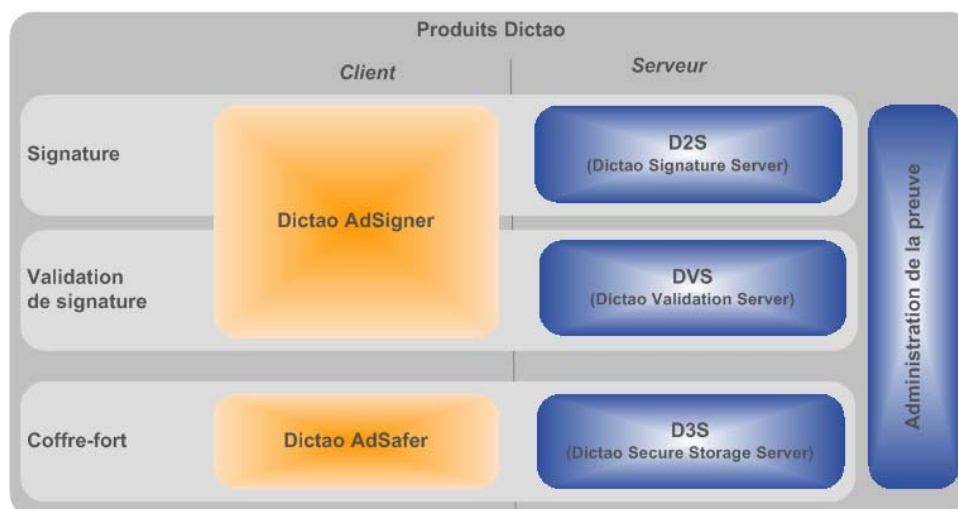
Produits Dictao

Client

Serveur

Signature

Dictao AdSigner

D2S
(Dictao Signature Server)

Validation de signature

DVS
(Dictao Validation Server)

Coffre-fort

Dictao AdSafer

D3S
(Dictao Secure Storage Server)

Administration de la preuve